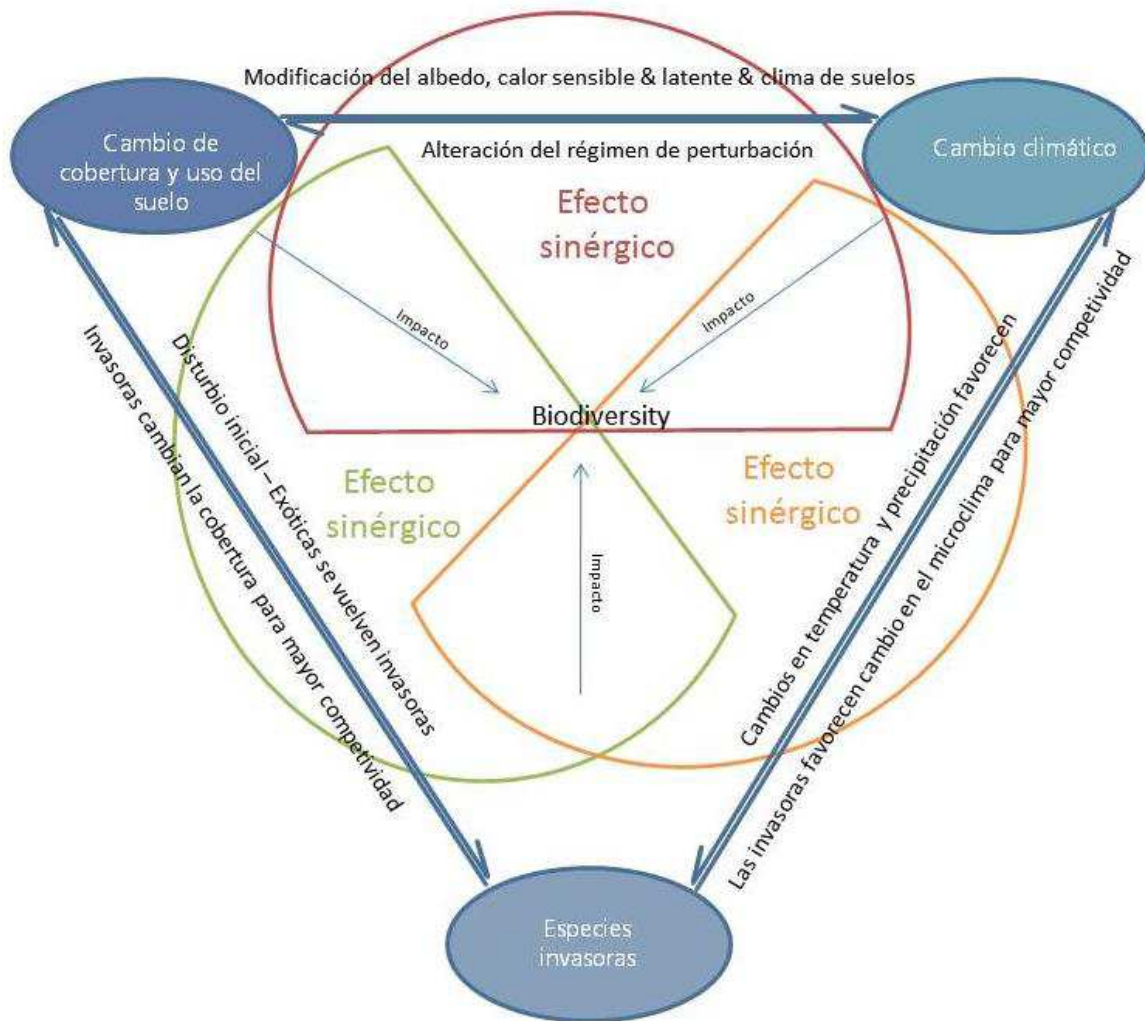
Modificación del albedo, calor sensible & latente & clima de suelos

Cambio de cobertura y uso del suelo

Alteración del régimen de perturbación

Cambio climático

Efecto sinérgico

Impacto

Impacto

Biodiversity

Efecto sinérgico

Efecto sinérgico

Impacto

Invasoras cambian la cobertura para mayor competividad

Disturbio inicial – Exóticas se vuelven invasoras

Cambios en temperatura y precipitación favorecen

Las invasoras favorecen cambio en el microclima para mayor competividad

Especies invasoras